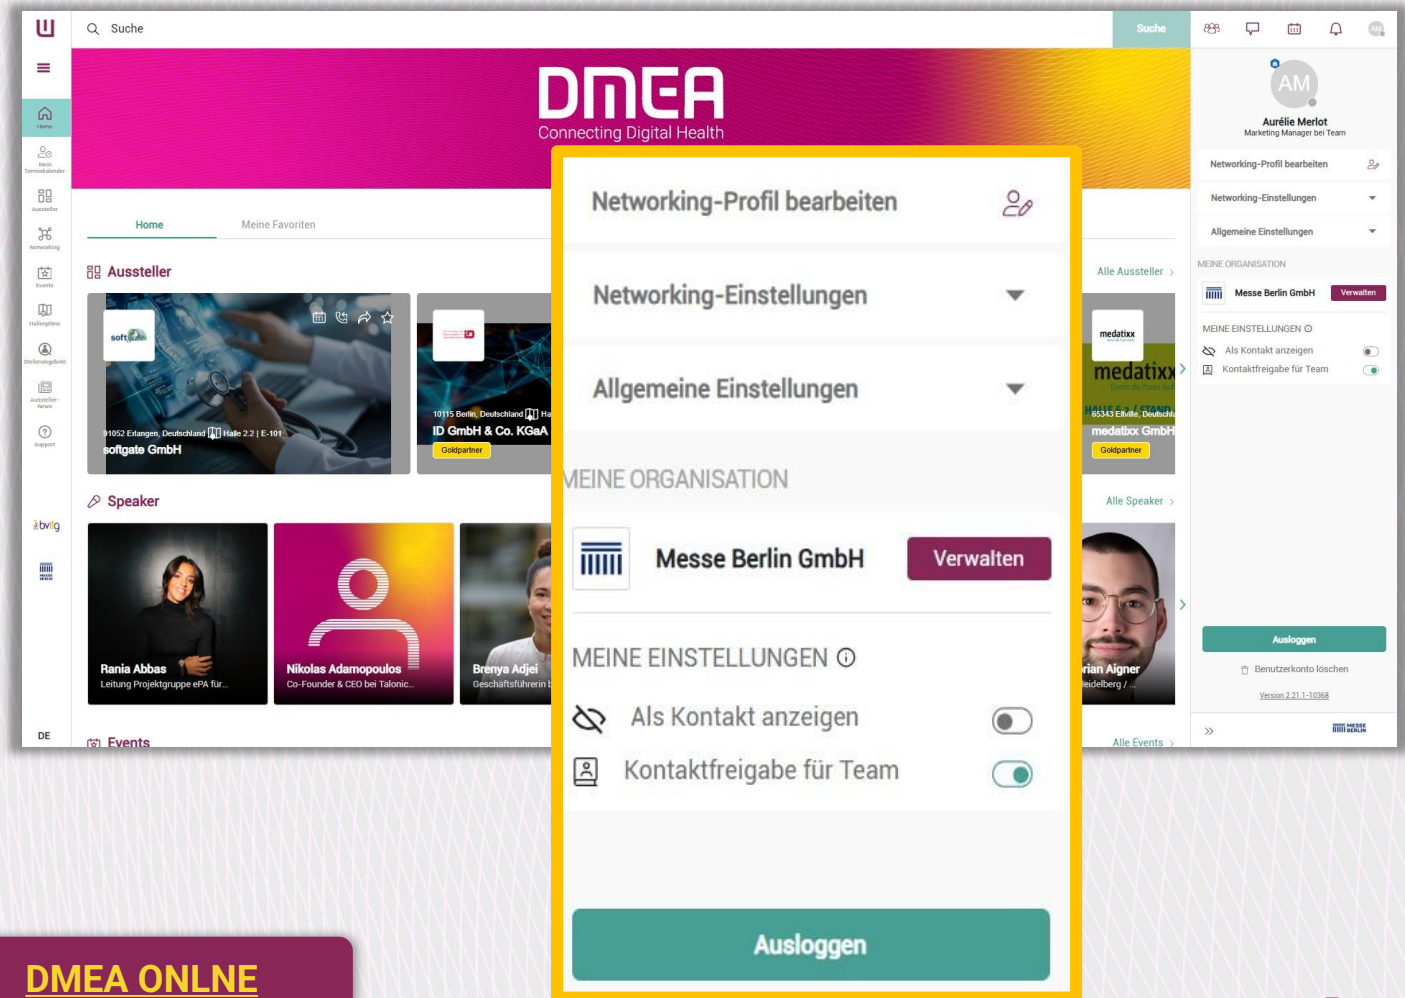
Suche

Suche

DMEA
Connecting Digital Health

Home
Mein Terminkalender
Aussteller
Networking
Events
Hallenpläne
Stellenangebote
Aussteller-News
Support

Home Meine Favoriten

Aussteller

Alle Aussteller

91052 Erlangen, Deutschland Halle 2.2 | E-101
softgate GmbH

10115 Berlin, Deutschland
ID GmbH & Co. KGaA
Goldpartner

medatixx
65343 Eltville, Deutschland
medatixx GmbH
Goldpartner

Speaker

Alle Speaker

Rania Abbas
Leitung Projektgruppe ePA für...

Nikolas Adamopoulos
Co-Founder & CEO bei Talonic...

Brenya Adjei
Geschäftsführerin

rian Aigner
eidelberg /

DE

Events

Alle Events

Networking-Profil bearbeiten

Networking-Einstellungen

Allgemeine Einstellungen

MEINE ORGANISATION

Messe Berlin GmbH

Verwalten

MEINE EINSTELLUNGEN

Als Kontakt anzeigen

Kontaktfreigabe für Team

Ausloggen

AM
Aurélie Merlot
Marketing Manager bei Team

Networking-Profil bearbeiten
Networking-Einstellungen
Allgemeine Einstellungen
MEINE ORGANISATION
Messe Berlin GmbH Verwalten
MEINE EINSTELLUNGEN
Als Kontakt anzeigen
Kontaktfreigabe für Team

Ausloggen
Benutzerkonto löschen
Version 2.21.1-10368

DMEA ONLNE